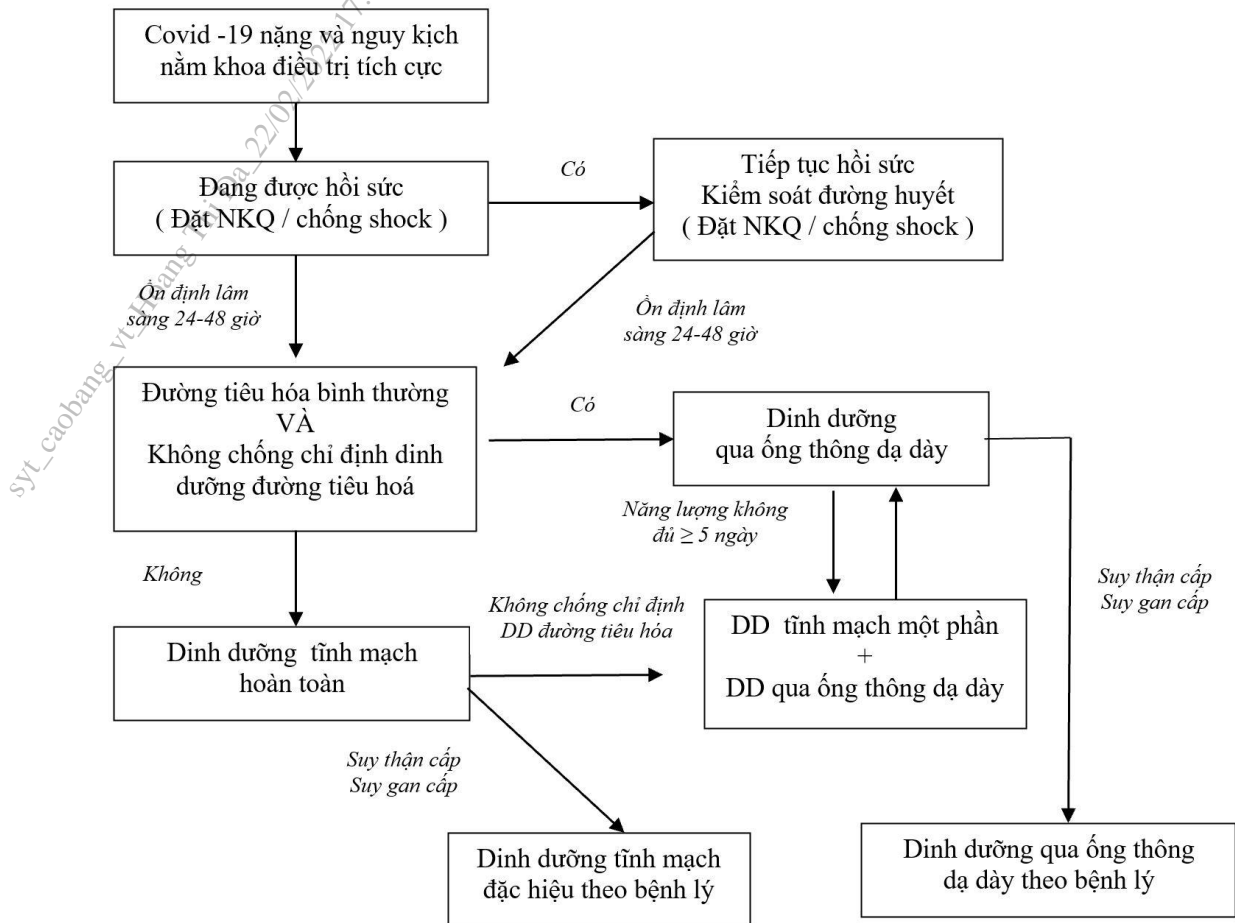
syt_caobang_vt_Hoang Thi Ba_22/02/2022 17:

Covid -19 nặng và nguy kịch nằm khoa điều trị tích cực

Đang được hồi sức ( Đặt NKQ / chống shock )

Có

Tiếp tục hồi sức Kiểm soát đường huyết ( Đặt NKQ / chống shock )

Ổn định lâm sàng 24-48 giờ

Ổn định lâm sàng 24-48 giờ

Đường tiêu hóa bình thường VÀ Không chống chỉ định dinh dưỡng đường tiêu hoá

Có

Dinh dưỡng qua ống thông dạ dày

Năng lượng không đủ ≥ 5 ngày

Không

Không chống chỉ định DD đường tiêu hóa

DD tĩnh mạch một phần + DD qua ống thông dạ dày

Suy thận cấp Suy gan cấp

Dinh dưỡng tĩnh mạch hoàn toàn

Suy thận cấp Suy gan cấp

Dinh dưỡng tĩnh mạch đặc hiệu theo bệnh lý

Dinh dưỡng qua ống thông dạ dày theo bệnh lý